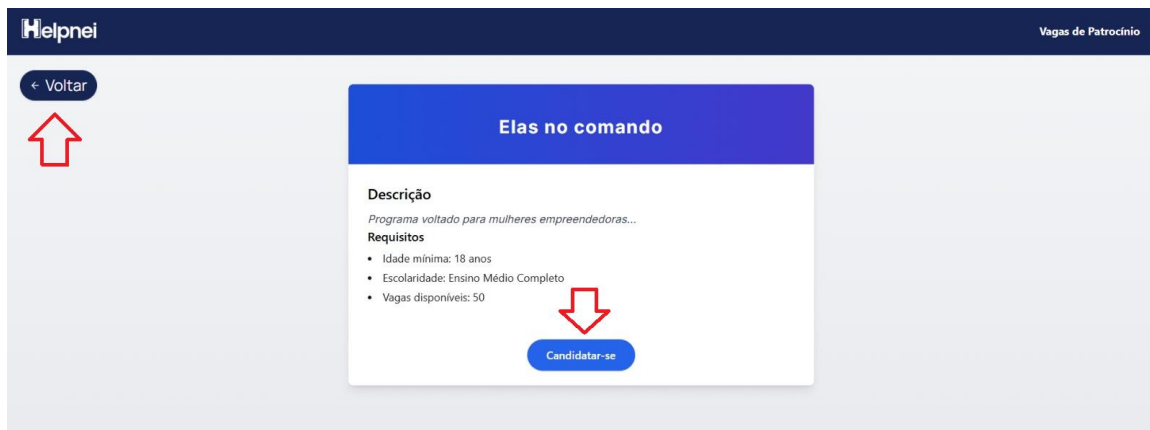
Helpnei

Vagas de Patrocínio

← Voltar

Elas no comando

Descrição

Programa voltado para mulheres empreendedoras...

Requisitos

- Idade mínima: 18 anos
- Escolaridade: Ensino Médio Completo
- Vagas disponíveis: 50

Candidatar-se